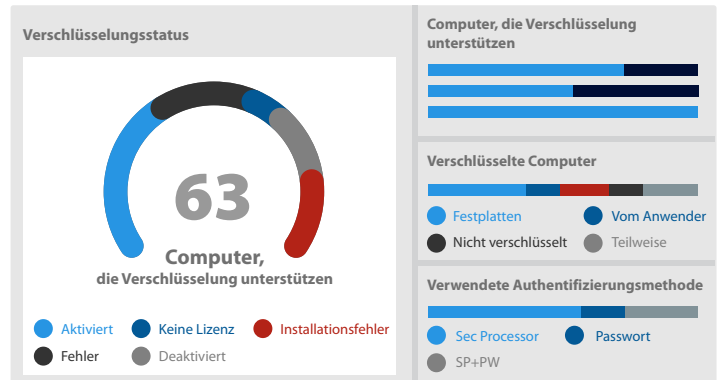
Verschlüsselungsstatus

63

Computer,
die Verschlüsselung unterstützen

Aktiviert
Keine Lizenz
Installationsfehler
Fehler
Deaktiviert

Computer, die Verschlüsselung unterstützen

Verschlüsselte Computer

Festplatten
Vom Anwender
Nicht verschlüsselt
Teilweise

Verwendete Authentifizierungsmethode

Sec Processor
Passwort
SP+PW